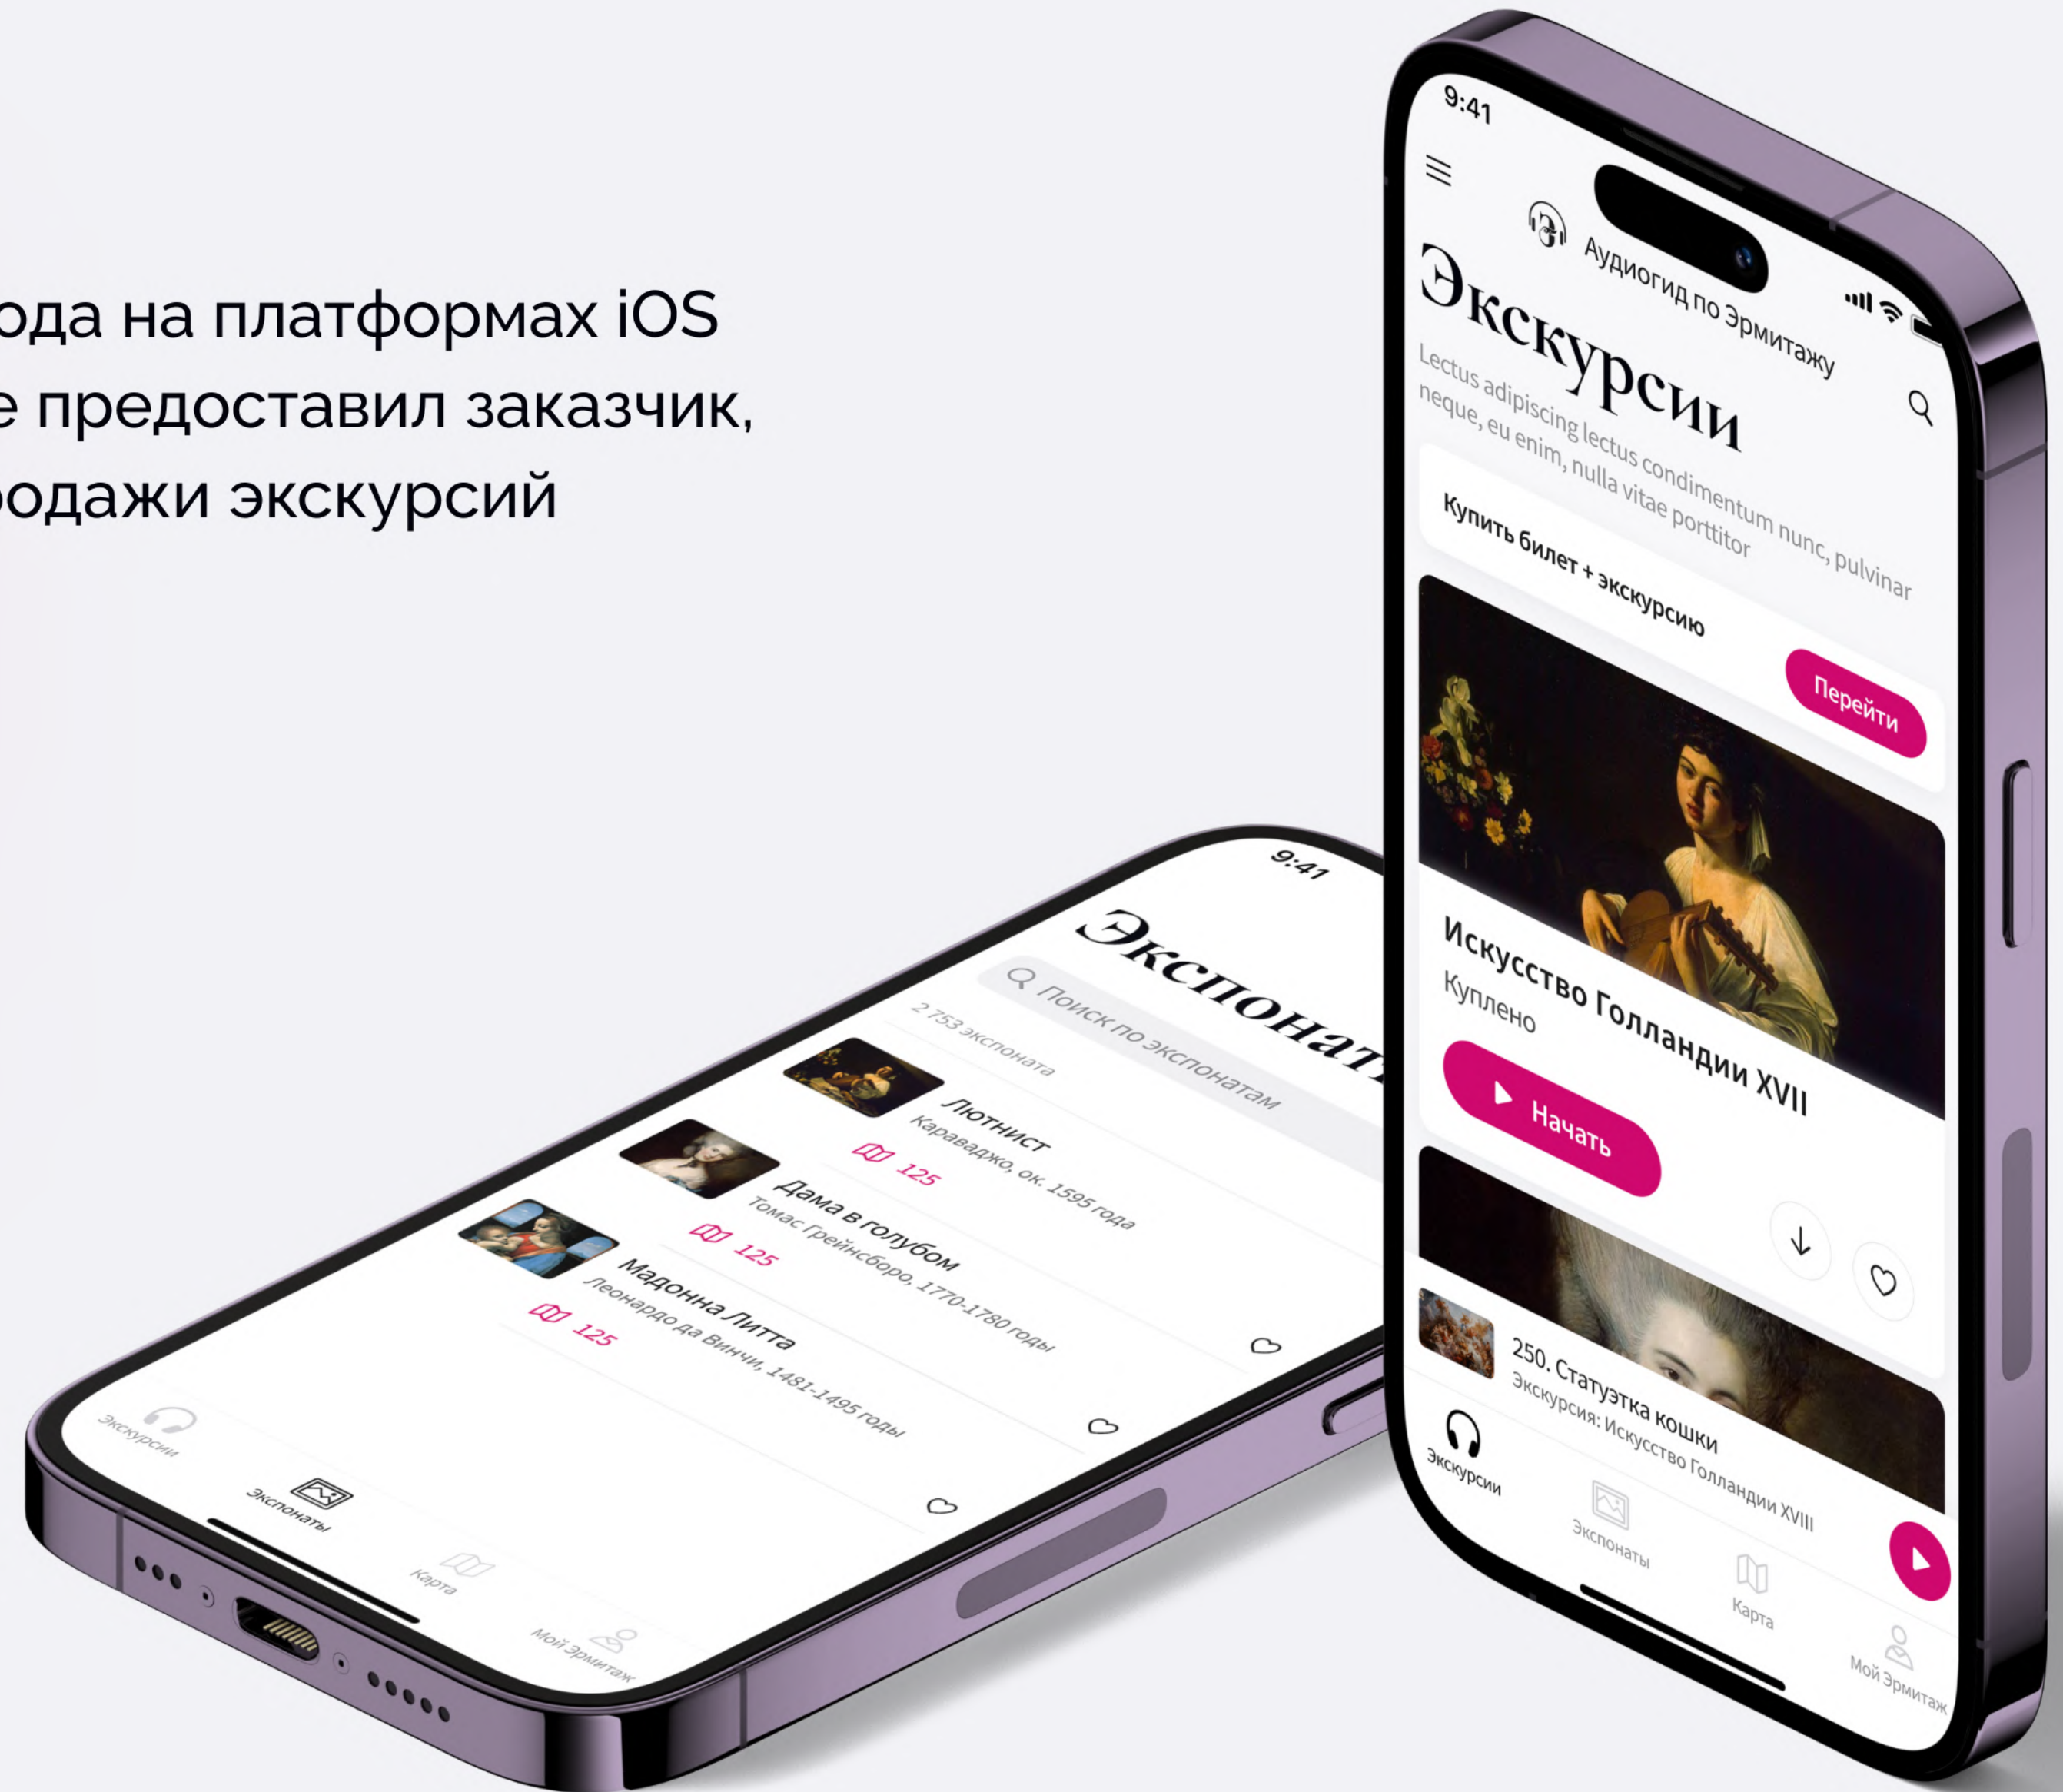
ода на платформах iOS
е предоставил заказчик,
одажи экскурсий

9:41
Аудиогид по Эрмитажу
Экскурсии
Lectus adipiscing lectus condimentum nunc, pulvinar neque, eu enim, nulla vitae porttitor
Купить билет + экскурсию
Перейти
Искусство Голландии XVII
Куплено
Начать
250. Статуэтка кошки
Экскурсия: Искусство Голландии XVIII
Экскурсии
Экспонаты
Карта
Мой Эрмитаж

9:41
Экспонаты
Поиск по экспонатам
2 753 экспоната
Лютнист
Караваджо, ок. 1595 года
125
Дама в голубом
Томас Гейнсборо, 1770-1780 годы
125
Мадонна Литта
Леонардо да Винчи, 1481-1495 годы
125
Экскурсии
Экспонаты
Карта
Мой Эрмитаж